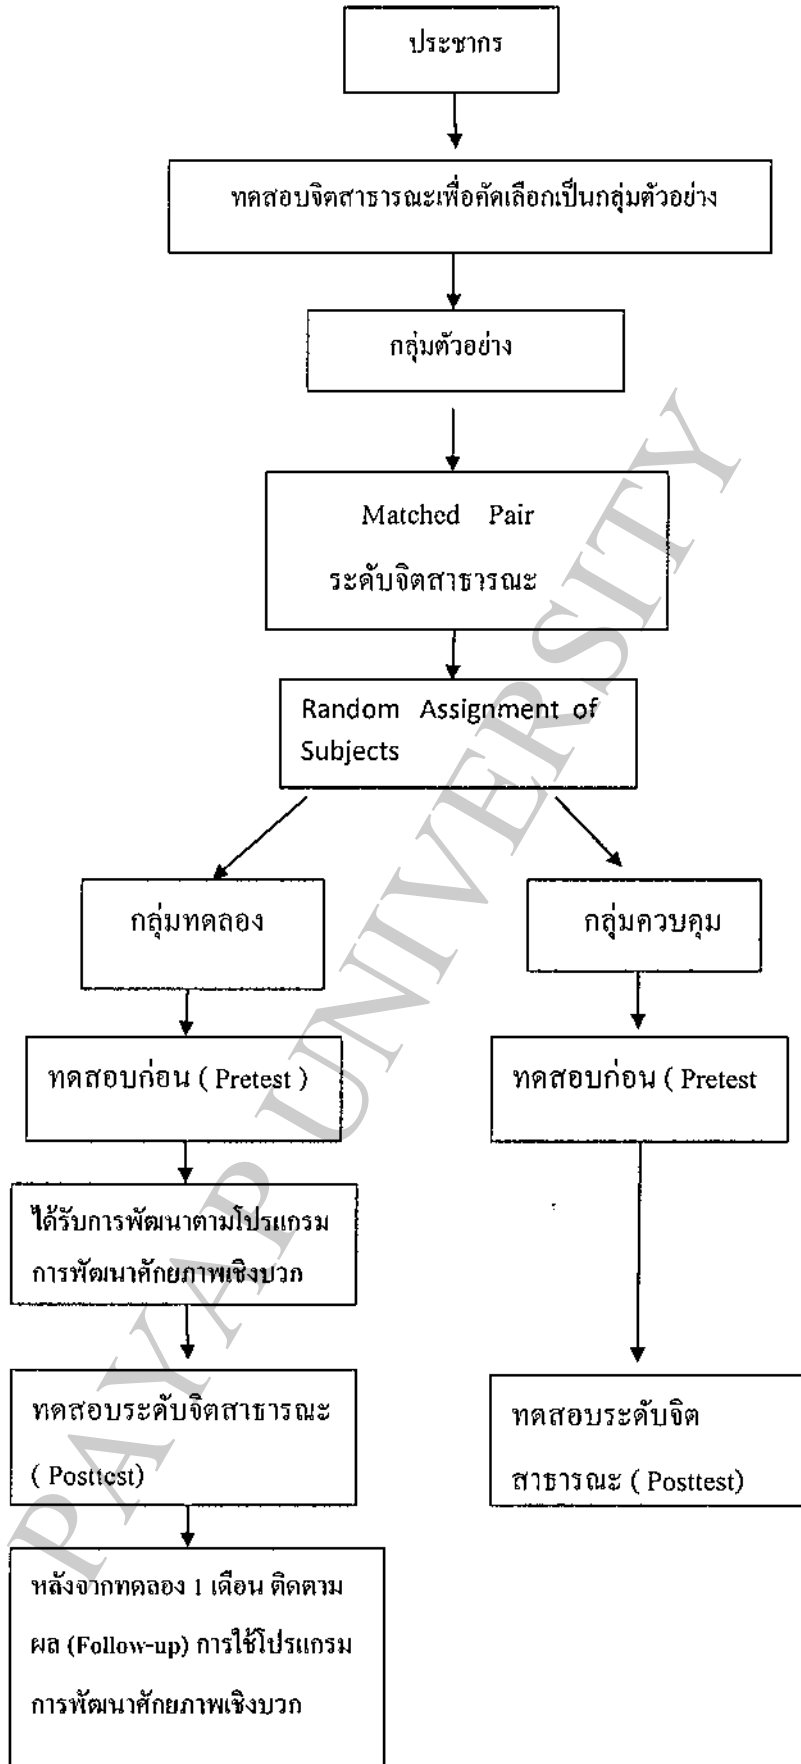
ประชากร

ทดสอบจิตสาธารณะเพื่อคัดเลือกเป็นกลุ่มตัวอย่าง

กลุ่มตัวอย่าง

Matched Pair
ระดับจิตสาธารณะ

Random Assignment of Subjects

กลุ่มทดลอง

กลุ่มควบคุม

ทดสอบก่อน ( Pretest )

ทดสอบก่อน ( Pretest

ได้รับการพัฒนาตามโปรแกรม การพัฒนาศักยภาพเชิงบวก

ทดสอบระดับจิตสาธารณะ ( Posttest)

ทดสอบระดับจิต สาธารณะ ( Posttest)

หลังจากทดลอง 1 เดือน ติดตามผล (Follow-up) การใช้โปรแกรม การพัฒนาศักยภาพเชิงบวก

PAYAP UNIVERSITY